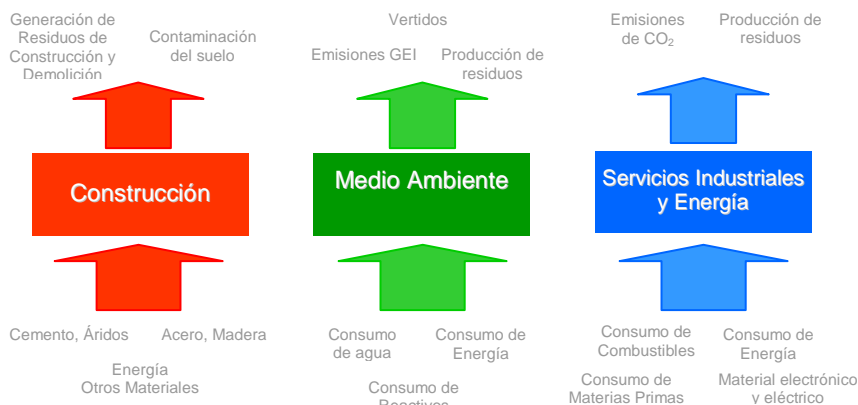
Generación de Residuos de Construcción y Demolición

Contaminación del suelo

Construcción

Cemento, Áridos

Acero, Madera

Energía
Otros Materiales

Vertidos

Emisiones GEI

Producción de residuos

Medio Ambiente

Consumo de agua

Consumo de Energía

Consumo de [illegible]

Emisiones de $CO_2$

Producción de residuos

Servicios Industriales y Energía

Consumo de Combustibles

Consumo de Energía

Consumo de Materias Primas

Material electrónico y eléctrico